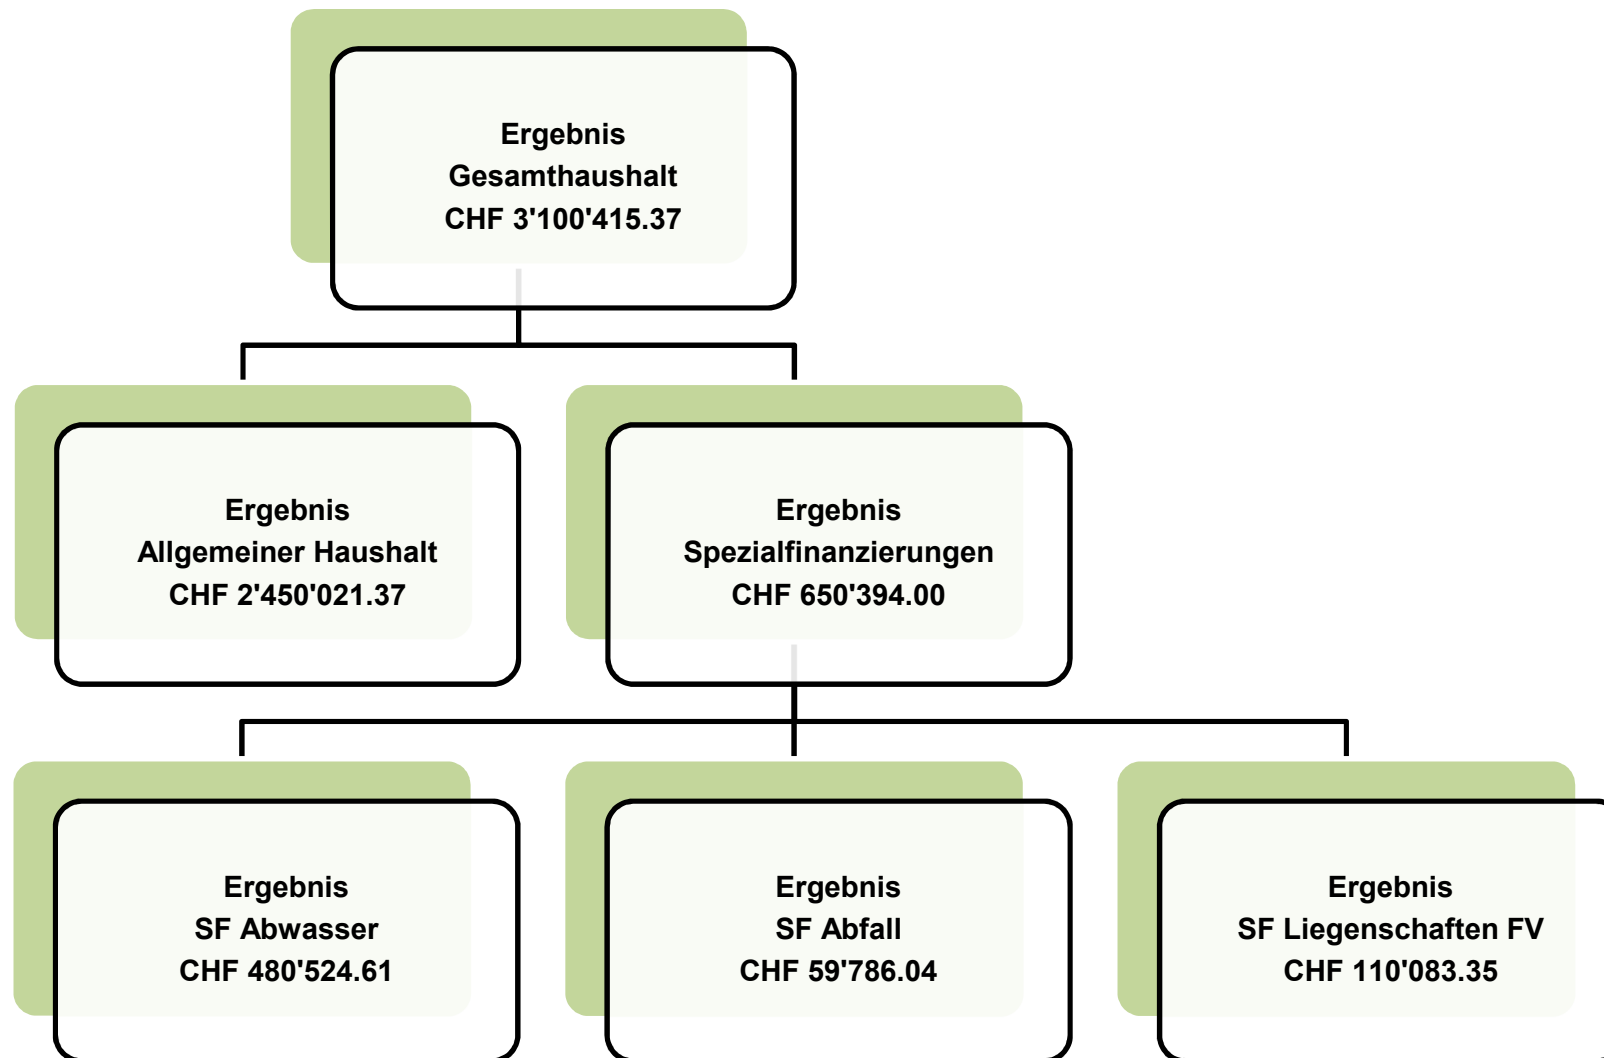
Ergebnis
Gesamthaushalt
CHF 3'100'415.37

Ergebnis
Allgemeiner Haushalt
CHF 2'450'021.37

Ergebnis
Spezialfinanzierungen
CHF 650'394.00

Ergebnis
SF Abwasser
CHF 480'524.61

Ergebnis
SF Abfall
CHF 59'786.04

Ergebnis
SF Liegenschaften FV
CHF 110'083.35